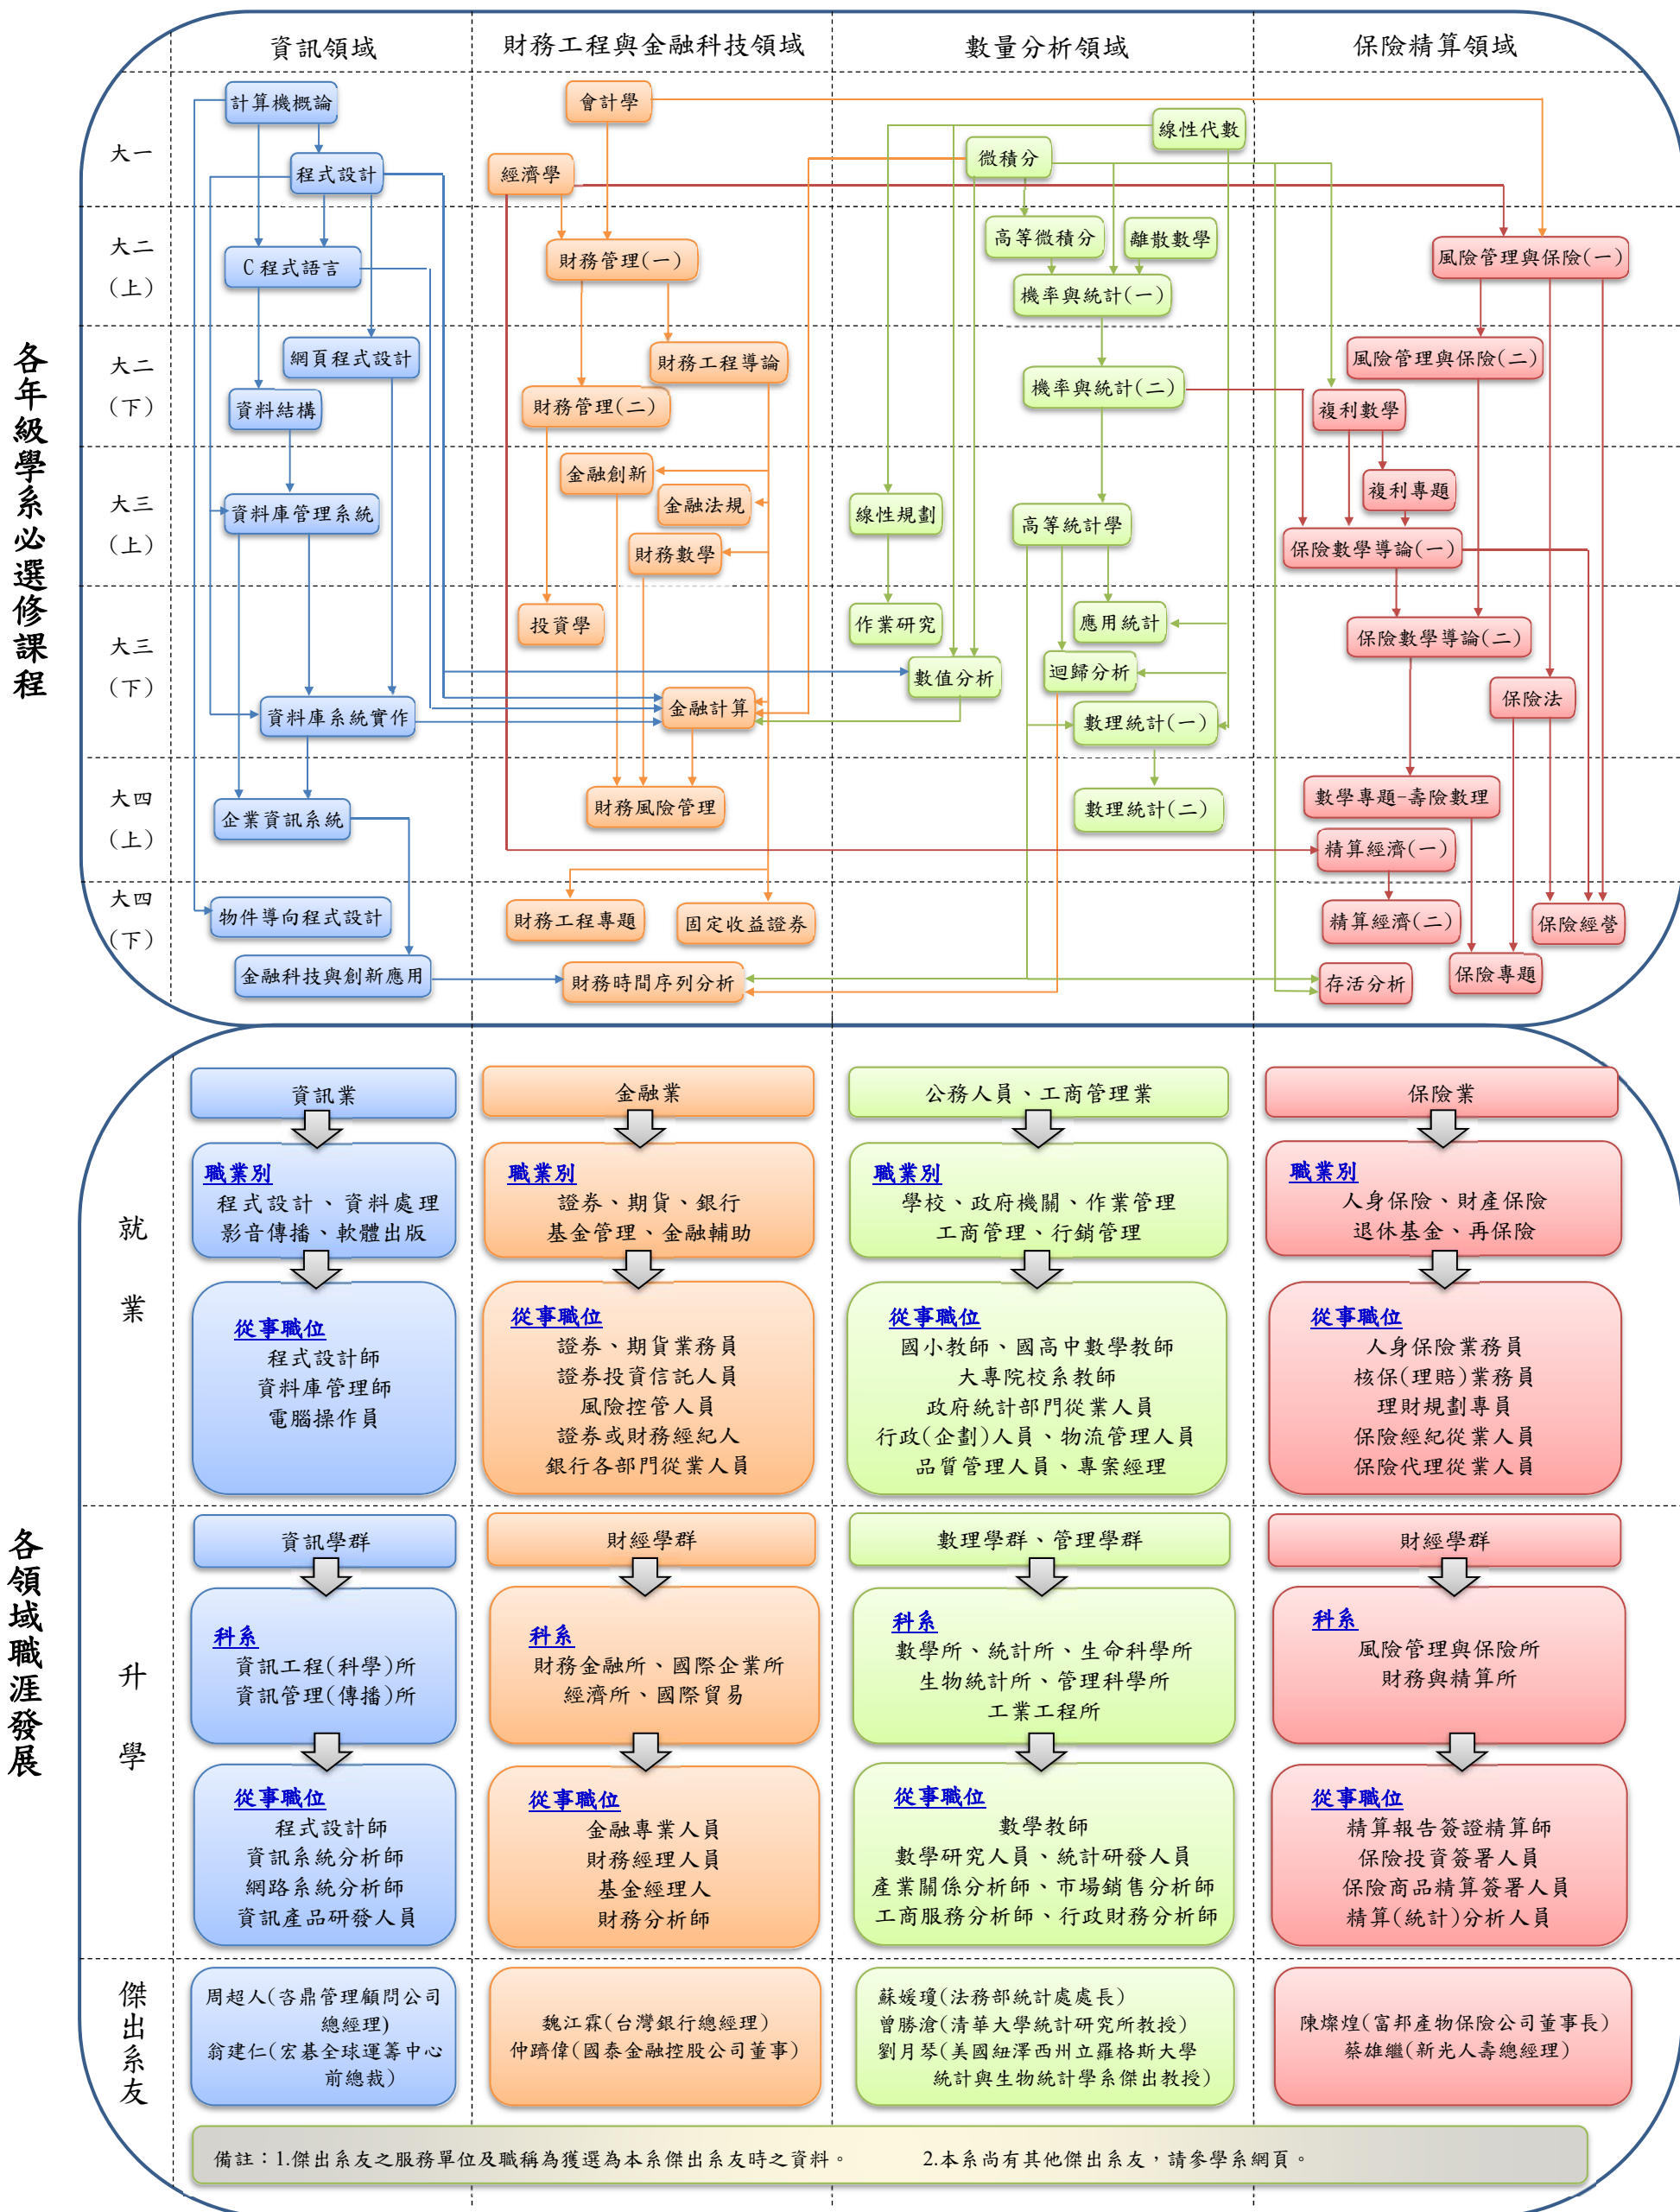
各年級學系必選修課程

資訊領域
財務工程與金融科技領域
數量分析領域
保險精算領域

大一
計算機概論
程式設計
會計學
經濟學
微積分
線性代數

大二(上)
C程式語言
財務管理(一)
高等微積分
離散數學
機率與統計(一)
風險管理與保險(一)

大二(下)
網頁程式設計
資料結構
財務工程導論
財務管理(二)
機率與統計(二)
風險管理與保險(二)
複利數學

大三(上)
資料庫管理系統
金融創新
金融法規
財務數學
線性規劃
高等統計學
複利專題
保險數學導論(一)

大三(下)
資料庫系統實作
投資學
金融計算
作業研究
數值分析
應用統計
迴歸分析
數理統計(一)
保險數學導論(二)
保險法

大四(上)
企業資訊系統
財務風險管理
數理統計(二)
數學專題-壽險數理
精算經濟(一)

大四(下)
物件導向程式設計
金融科技與創新應用
財務工程專題
固定收益證券
財務時間序列分析
精算經濟(二)
保險經營
存活分析
保險專題

各領域職涯發展

就業

資訊業
職業別
程式設計、資料處理
影音傳播、軟體出版
從事職位
程式設計師
資料庫管理師
電腦操作員

金融業
職業別
證券、期貨、銀行
基金管理、金融輔助
從事職位
證券、期貨業務員
證券投資信託人員
風險控管人員
證券或財務經紀人
銀行各部門從業人員

公務人員、工商管理業
職業別
學校、政府機關、作業管理
工商管理、行銷管理
從事職位
國小教師、國高中數學教師
大專院校系教師
政府統計部門從業人員
行政(企劃)人員、物流管理人員
品質管理人員、專案經理

保險業
職業別
人身保險、財產保險
退休基金、再保險
從事職位
人身保險業務員
核保(理賠)業務員
理財規劃專員
保險經紀從業人員
保險代理從業人員

升學

資訊學群
科系
資訊工程(科學)所
資訊管理(傳播)所
從事職位
程式設計師
資訊系統分析師
網路系統分析師
資訊產品研發人員

財經學群
科系
財務金融所、國際企業所
經濟所、國際貿易
從事職位
金融專業人員
財務經理人員
基金經理人
財務分析師

數理學群、管理學群
科系
數學所、統計所、生命科學所
生物統計所、管理科學所
工業工程所
從事職位
數學教師
數學研究人員、統計研發人員
產業關係分析師、市場銷售分析師
工商服務分析師、行政財務分析師

財經學群
科系
風險管理與保險所
財務與精算所
從事職位
精算報告簽證精算師
保險投資簽署人員
保險商品精算簽署人員
精算(統計)分析人員

傑出系友

周超人(吝鼎管理顧問公司總經理)
翁建仁(宏碁全球運籌中心前總裁)

魏江霖(台灣銀行總經理)
仲躋偉(國泰金融控股公司董事)

蘇媛瓊(法務部統計處處長)
曾勝滄(清華大學統計研究所教授)
劉月琴(美國紐澤西州立羅格斯大學統計與生物統計學系傑出教授)

陳燦煌(富邦產物保險公司董事長)
蔡雄繼(新光人壽總經理)

備註:1.傑出系友之服務單位及職稱為獲選為本系傑出系友時之資料。 2.本系尚有其他傑出系友,請參學系網頁。